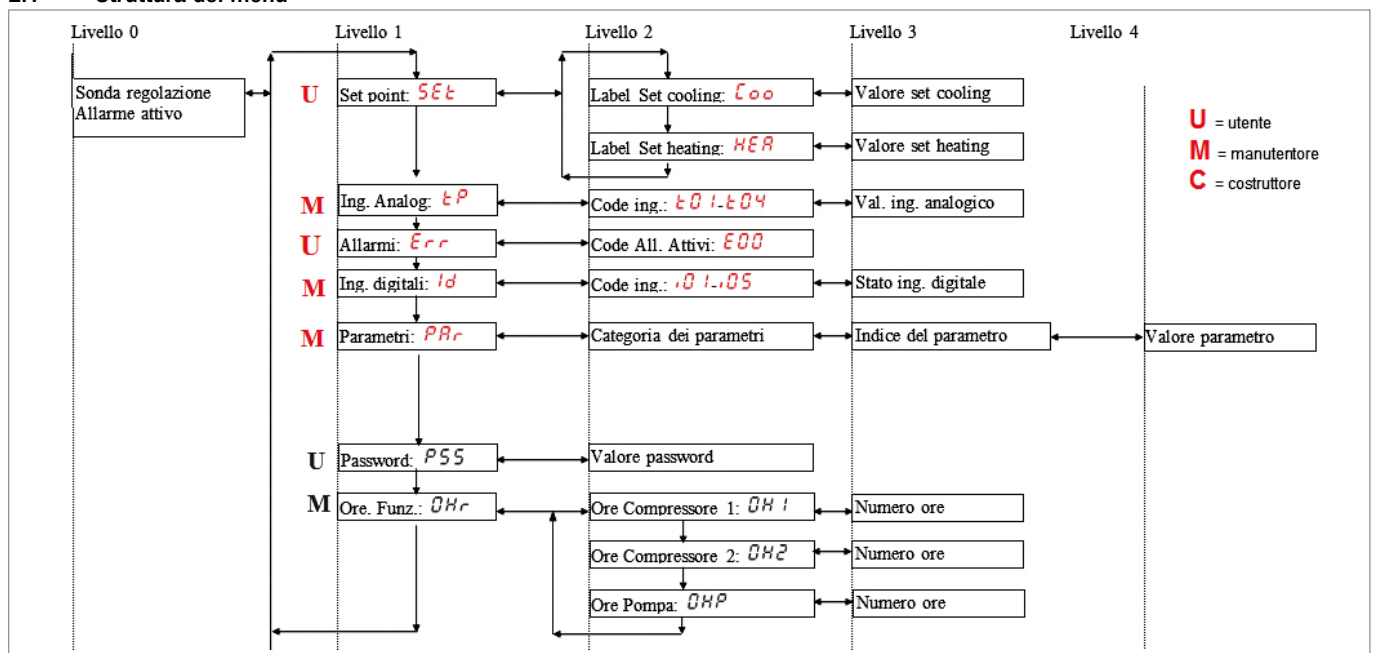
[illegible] Struttura del menu

Livello 0
Livello 1
Livello 2
Livello 3
Livello 4

Sonda regolazione
Allarme attivo

U Set point: SEt
Label Set cooling: Coo
Valore set cooling
Label Set heating: HEA
Valore set heating

U = utente
M = manutentore
C = costruttore

M Ing. Analog: tP
Code ing.: t01-t04
Val. ing. analogico

U Allarmi: Err
Code All. Attivi: E00

M Ing. digitali: Id
Code ing.: i01-i05
Stato ing. digitale

M Parametri: PAr
Categoria dei parametri
Indice del parametro
Valore parametro

U Password: PSS
Valore password

M Ore. Funz.: OHr
Ore Compressore 1: OH1
Numero ore
Ore Compressore 2: OH2
Numero ore
Ore Pompa: OHP
Numero ore